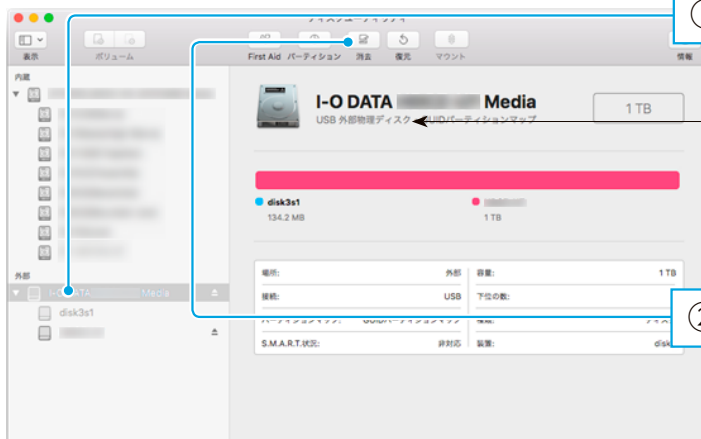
表示

ボリューム

First Aid パーティション 消去 復元 マウント

情報

内蔵

外部

I-O DATA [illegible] Media

disk3s1

I-O DATA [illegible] Media

USB 外部物理ディスク • GUIDパーティションマップ

1 TB

disk3s1

134.2 MB

1 TB

| 場所: | 外部 | 容量: | 1 TB |
|---|---|---|---|
| 接続: | USB | 下位の数: | |
| パーティションマップ: | GUIDパーティションマップ | 種類: | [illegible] |
| S.M.A.R.T.状況: | 非対応 | 装置: | disk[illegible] |

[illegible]

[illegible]